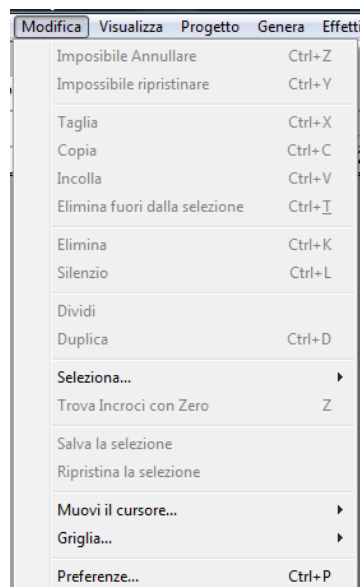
Modifica Visualizza Progetto Genera Effetti

Imposibile Annullare Ctrl+Z
Impossibile ripristinare Ctrl+Y

Taglia Ctrl+X
Copia Ctrl+C
Incolla Ctrl+V
Elimina fuori dalla selezione Ctrl+T

Elimina Ctrl+K
Silenzio Ctrl+L

Dividi
Duplica Ctrl+D

Seleziona...
Trova Incroci con Zero Z

Salva la selezione
Ripristina la selezione

Muovi il cursore...
Griglia...

Preferenze... Ctrl+P